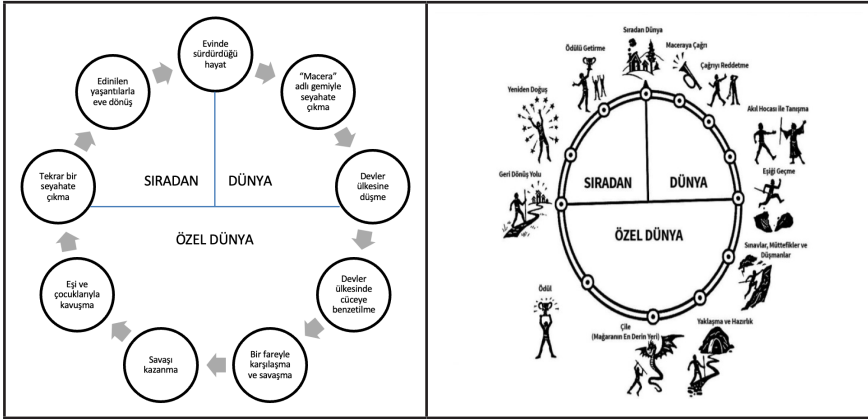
Evinde sürdürdüğü hayat

"Macera" adlı gemiyle seyahate çıkma

Devler ülkesine düşme

Devler ülkesinde cüceye benzetilme

Bir fareyle karşılaşma ve savaşma

Savaşı kazanma

Eşi ve çocuklarıyla kavuşma

Tekrar bir seyahate çıkma

Edinilen yaşantılarla eve dönüş

SIRADAN DÜNYA

ÖZEL DÜNYA

Sıradan Dünya

Maceraya Çağrı

Çağrıyı Reddetme

Akıl Hocası ile Tanışma

Eşiği Geçme

Sınavlar, Müttefikler ve Düşmanlar

Yaklaşma ve Hazırlık

Çile (Mağaranın En Derin Yeri)

Ödül

Geri Dönüş Yolu

Yeniden Doğuş

Ödülü Getirme

SIRADAN DÜNYA

ÖZEL DÜNYA